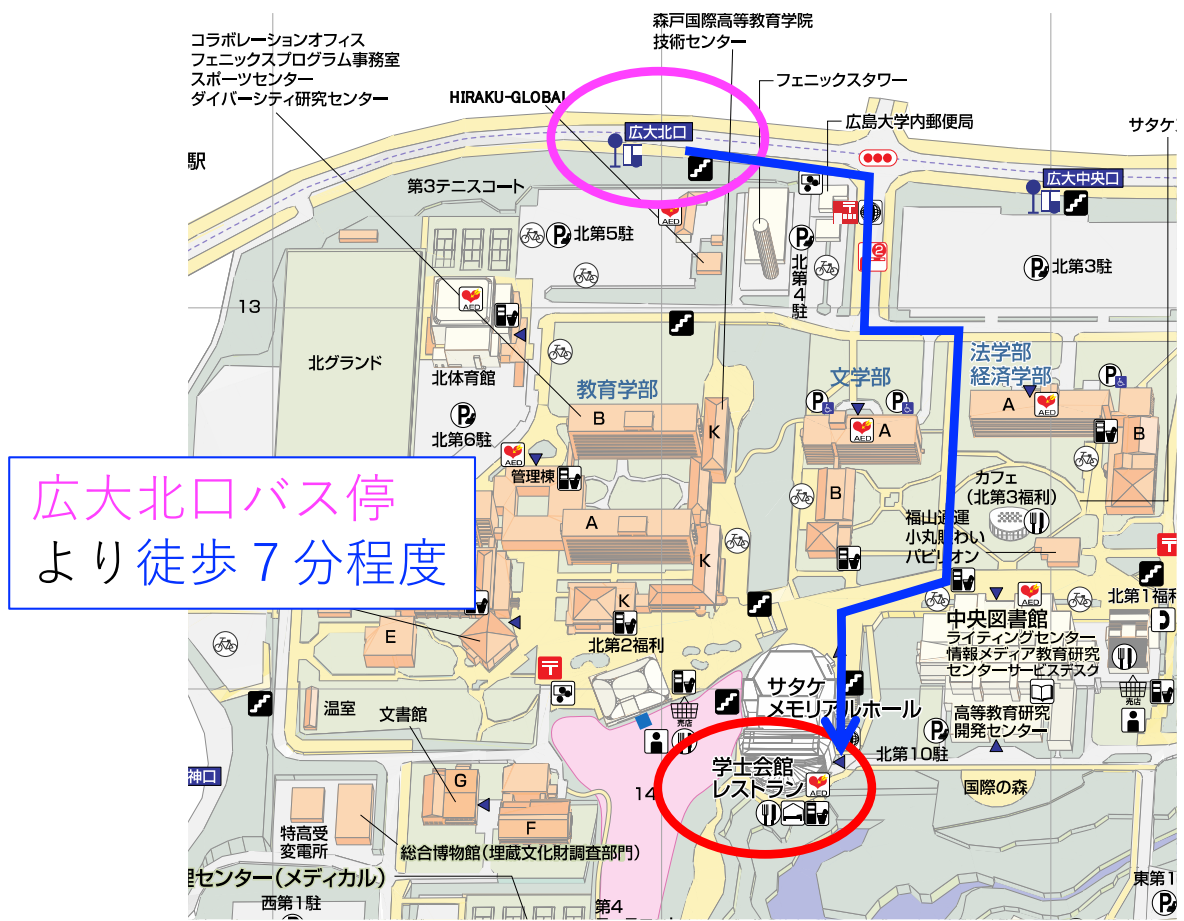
コラボレーションオフィス
フェニックスプログラム事務室
スポーツセンター
ダイバーシティ研究センター

森戸国際高等教育学院
技術センター

フェニックスタワー

広島大学内郵便局

サタケ

HIRAKU-GLOBAL

広大北口

広大中央口

駅

第3テニスコート

北第5駐

北第4駐

北第3駐

AED

13

北グランド

北体育館

北第6駐

教育学部

B

K

文学部

A

B

法学部
経済学部

A

B

管理棟

カフェ
(北第3福利)

広大北口バス停
より徒歩7分程度

A

K

福山通運
小丸賑わい
パビリオン

北第1福利

E

K

北第2福利

中央図書館
ライティングセンター
情報メディア教育研究センター
センターサービスデスク

サタケ
メモリアルホール

温室

文書館

売店

高等教育研究開発センター

北第10駐

神口

G

14

学士会館
レストラン

国際の森

F

特高受
変電所

総合博物館(埋蔵文化財調査部門)

理センター(メディカル)

西第1駐

第4

東第1